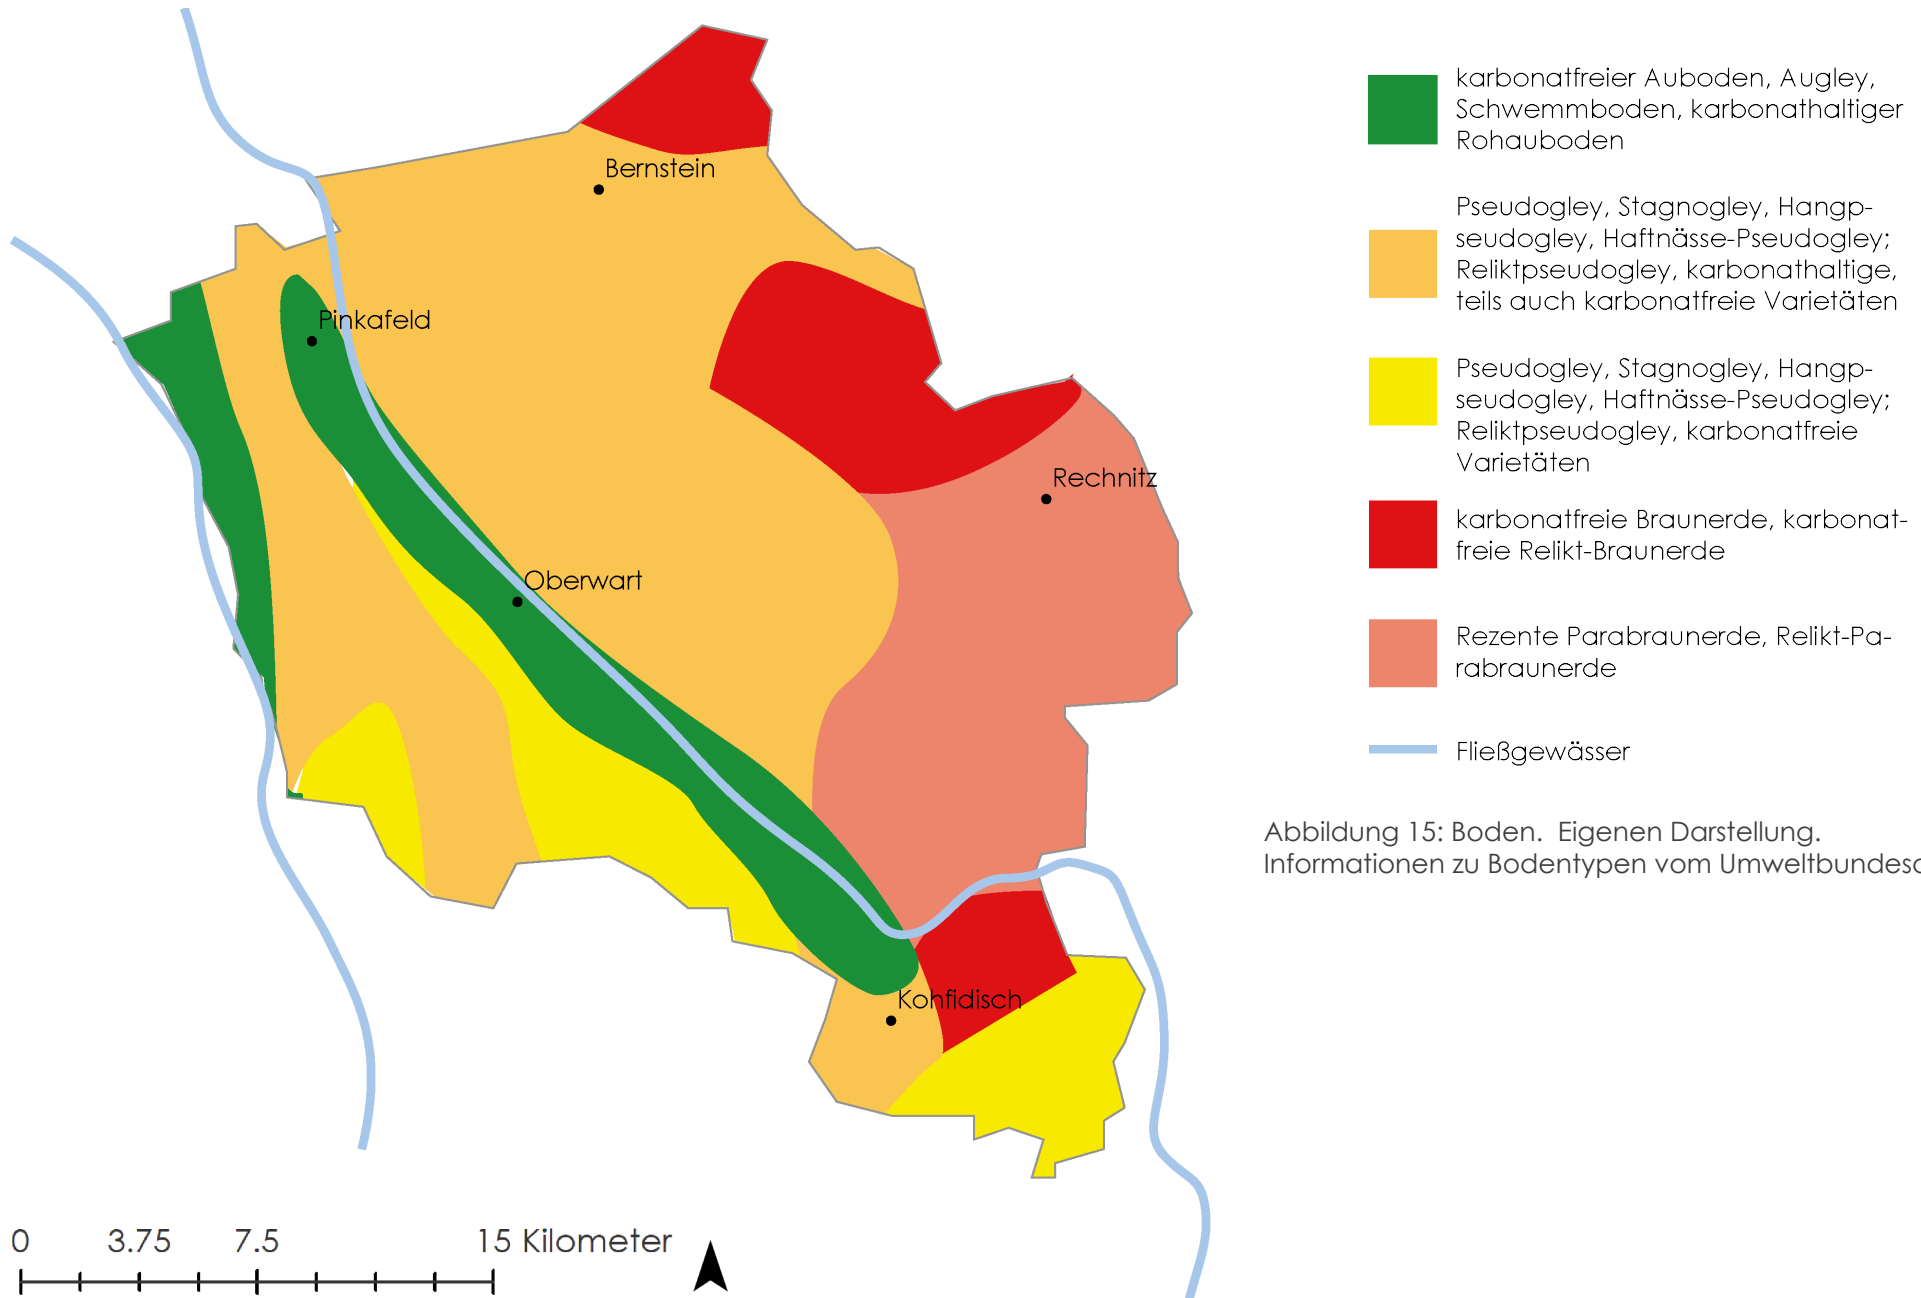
Bernstein

Pinkafeld

Rechnitz

Oberwart

Kohfidisch

karbonatfreier Auboden, Augley, Schwemmboden, karbonathaltiger Rohauboden

Pseudogley, Stagnogley, Hangpseudogley, Haftnässe-Pseudogley; Reliktpseudogley, karbonathaltige, teils auch karbonatfreie Varietäten

Pseudogley, Stagnogley, Hangpseudogley, Haftnässe-Pseudogley; Reliktpseudogley, karbonatfreie Varietäten

karbonatfreie Braunerde, karbonatfreie Relikt-Braunerde

Rezente Parabraunerde, Relikt-Parabraunerde

Fließgewässer

Abbildung 15: Boden. Eigenen Darstellung. Informationen zu Bodentypen vom Umweltbundes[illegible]

0 3.75 7.5 15 Kilometer